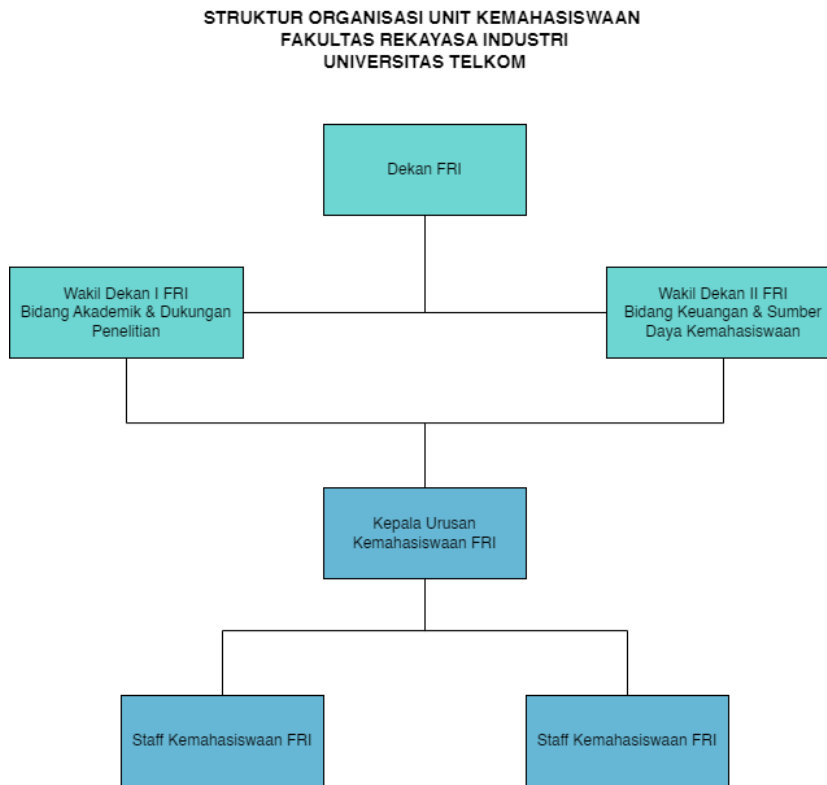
STRUKTUR ORGANISASI UNIT KEMAHASISWAAN
FAKULTAS REKAYASA INDUSTRI
UNIVERSITAS TELKOM

Dekan FRI

Wakil Dekan I FRI
Bidang Akademik & Dukungan Penelitian

Wakil Dekan II FRI
Bidang Keuangan & Sumber Daya Kemahasiswaan

Kepala Urusan Kemahasiswaan FRI

Staff Kemahasiswaan FRI

Staff Kemahasiswaan FRI